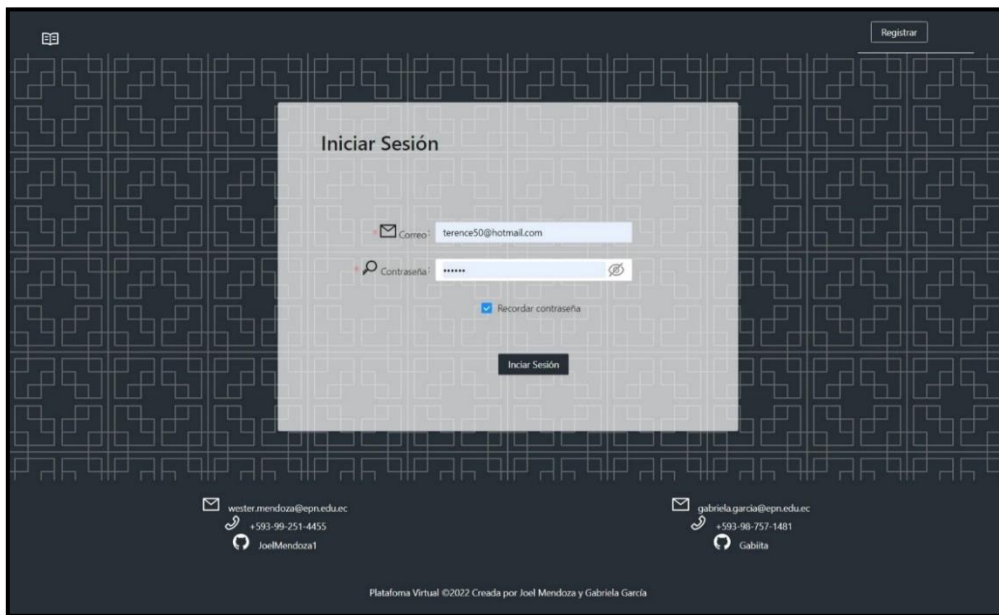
Registrar

Iniciar Sesión

* Correo: terence50@hotmail.com

* Contraseña: ••••••

Recordar contraseña

Inciar Sesión

wester.mendoza@epn.edu.ec
+593-99-251-4455
JoelMendoza1

gabriela.garcia@epn.edu.ec
+593-98-757-1481
Gabiita

Platafoma Virtual ©2022 Creada por Joel Mendoza y Gabriela García